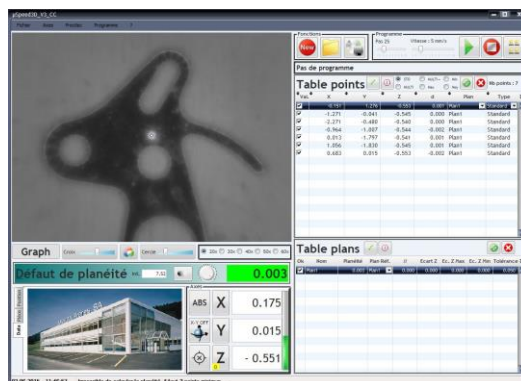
pSpeedXD_V3_CC

Fichier Aide Procédés Programme

Fonctions

New

Programme

Pas 25 Vitesse : 5 mm/s

Pas de programme

Table points

Nb points : 7

| Val. | X | Y | Z | Plan | Type |
|---|---|---|---|---|---|
| ☑ | -0.151 | 1.276 | -0.553 | 0.001 Plan1 | Standard |
| ☑ | -1.271 | -0.041 | -0.545 | 0.000 Plan1 | Standard |
| ☑ | -2.271 | -0.480 | -0.540 | 0.000 Plan1 | Standard |
| ☑ | -0.964 | -1.007 | -0.544 | -0.002 Plan1 | Standard |
| ☑ | 0.013 | -1.797 | -0.541 | 0.001 Plan1 | Standard |
| ☑ | 1.056 | -1.030 | -0.545 | 0.001 Plan1 | Standard |
| ☑ | 0.603 | 0.015 | -0.553 | -0.002 Plan1 | Standard |

Table plans

| Ok | Nom | Planéité | Plan Réf. | ∠ | Ecart Z | Ec. Z Max | Ec. Z Min | Tolérance |
|---|---|---|---|---|---|---|---|---|
| ☑ | Plan1 | 0.003 | Plan1 | 0.000 | 0.000 | 0.000 | 0.000 | 0.050 |

Graph

Cercle

Défaut de planéité

7.51

0.003

Axes

ABS X 0.175

Y 0.015

Z - 0.551

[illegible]